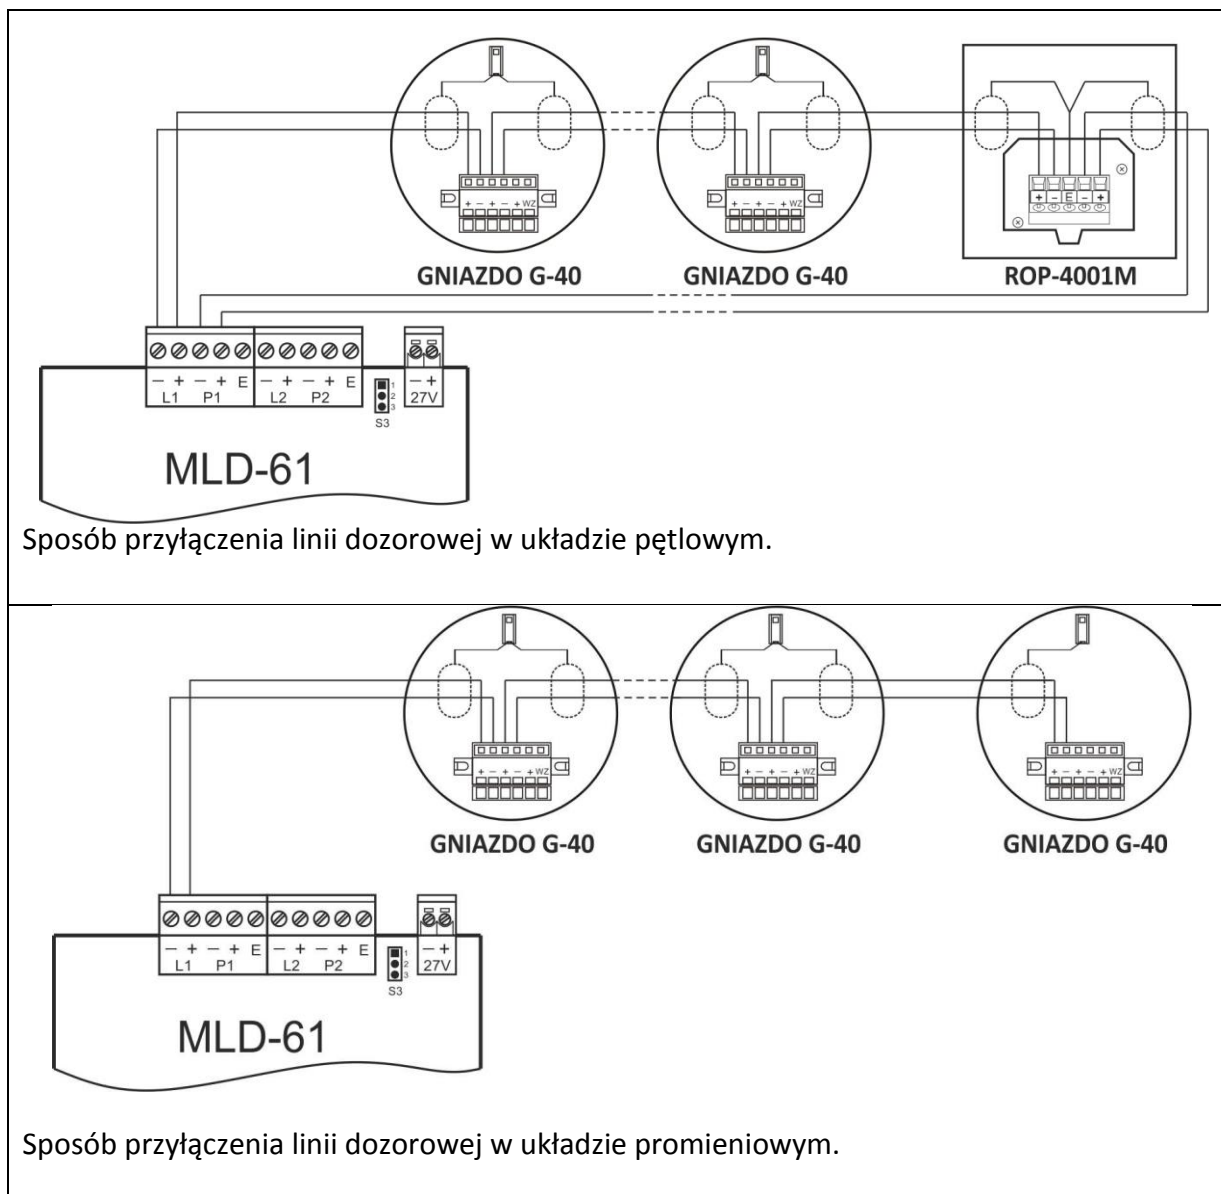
+ – + – + WZ

+ – + – + WZ

+ – E – +

GNIAZDO G-40

GNIAZDO G-40

ROP-4001M

– + – + E – + – + E – +
L1 P1 L2 P2 27V
1 2 3
S3

MLD-61

Sposób przyłączenia linii dozorowej w układzie pętlowym.

+ – + – + WZ

+ – + – + WZ

+ – + – + WZ

GNIAZDO G-40

GNIAZDO G-40

GNIAZDO G-40

– + – + E – + – + E – +
L1 P1 L2 P2 27V
1 2 3
S3

MLD-61

Sposób przyłączenia linii dozorowej w układzie promieniowym.